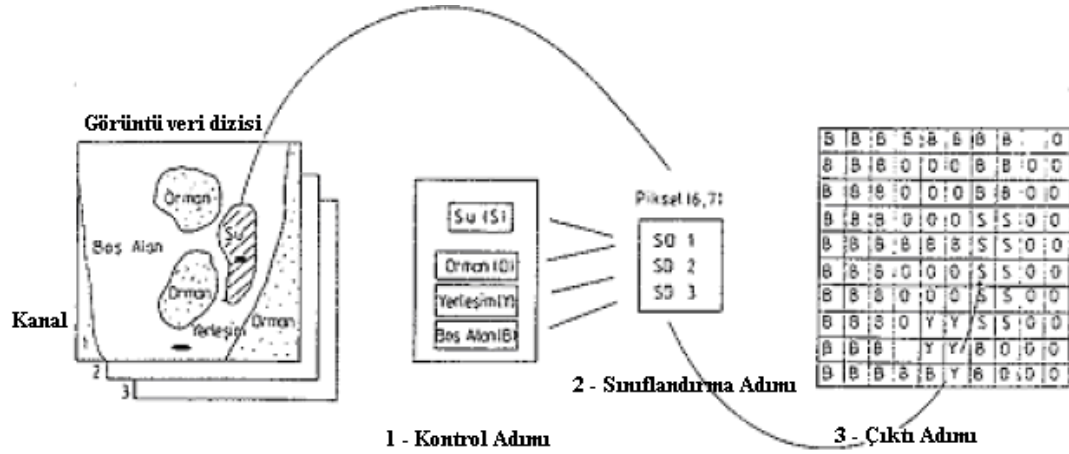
Görüntü veri dizisi

Orman
Boş Alan
Su
Orman
Yerleşim
Orman

Kanal
1
2
3

Su (S)
Orman (O)
Yerleşim (Y)
Boş Alan (B)

1 - Kontrol Adımı

Piksel (6,7)
SD 1
SD 2
SD 3

2 - Sınıflandırma Adımı

| B | B | B | B | B | B | B | B | | O |
|---|---|---|---|---|---|---|---|---|---|
| B | B | B | O | O | O | B | B | O | O |
| B | B | B | O | O | O | B | B | O | O |
| B | B | B | O | O | O | S | S | O | O |
| B | B | B | B | B | B | S | S | O | O |
| B | B | B | O | O | O | S | S | O | O |
| B | B | B | O | O | O | S | S | O | O |
| B | B | B | O | Y | Y | S | S | O | O |
| B | B | B | | Y | Y | B | O | O | O |
| B | B | B | B | B | Y | B | O | O | O |

3 - Çıktı Adımı